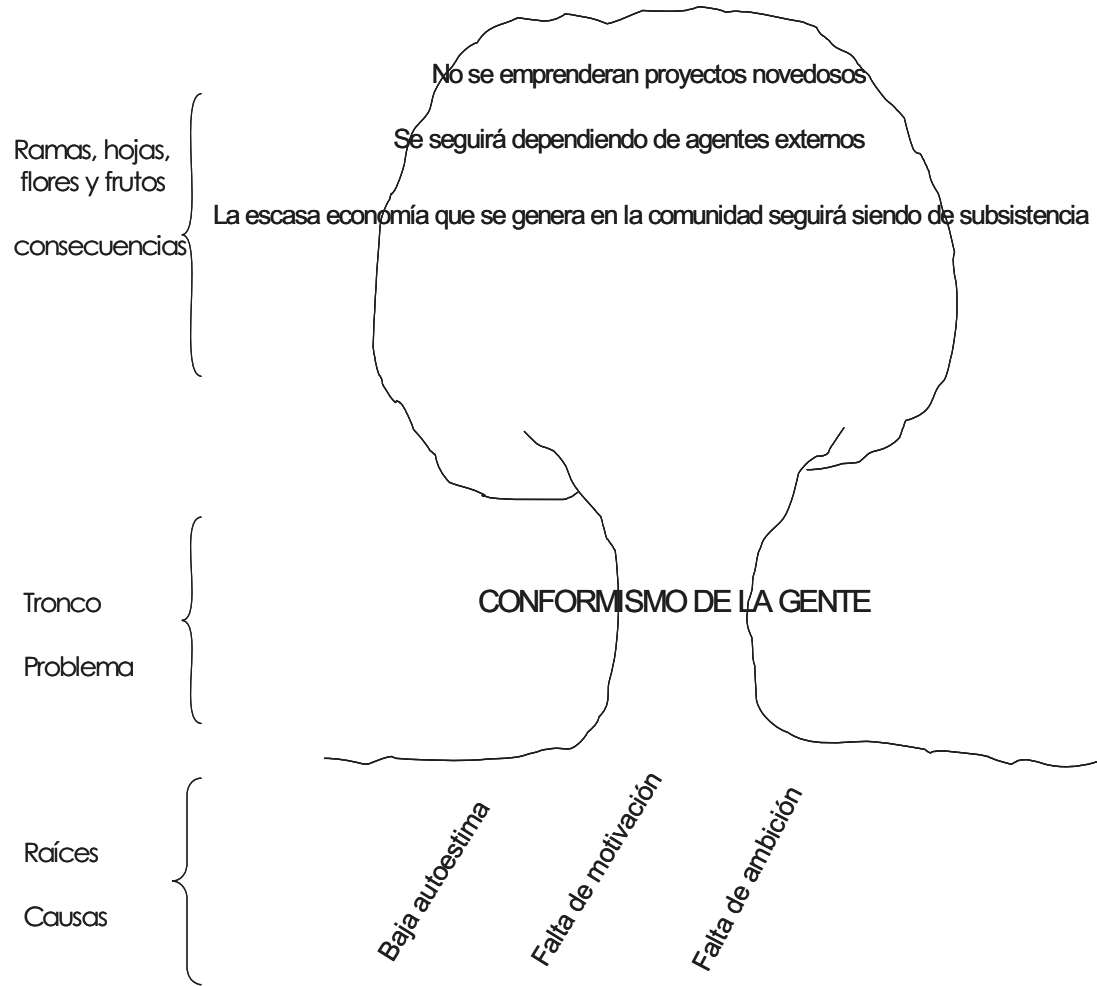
Ramas, hojas, flores y frutos

consecuencias

No se emprenderan proyectos novedosos

Se seguirá dependiendo de agentes externos

La escasa economía que se genera en la comunidad seguirá siendo de subsistencia

Tronco

Problema

CONFORMISMO DE LA GENTE

Raíces

Causas

Baja autoestima

Falta de motivación

Falta de ambición